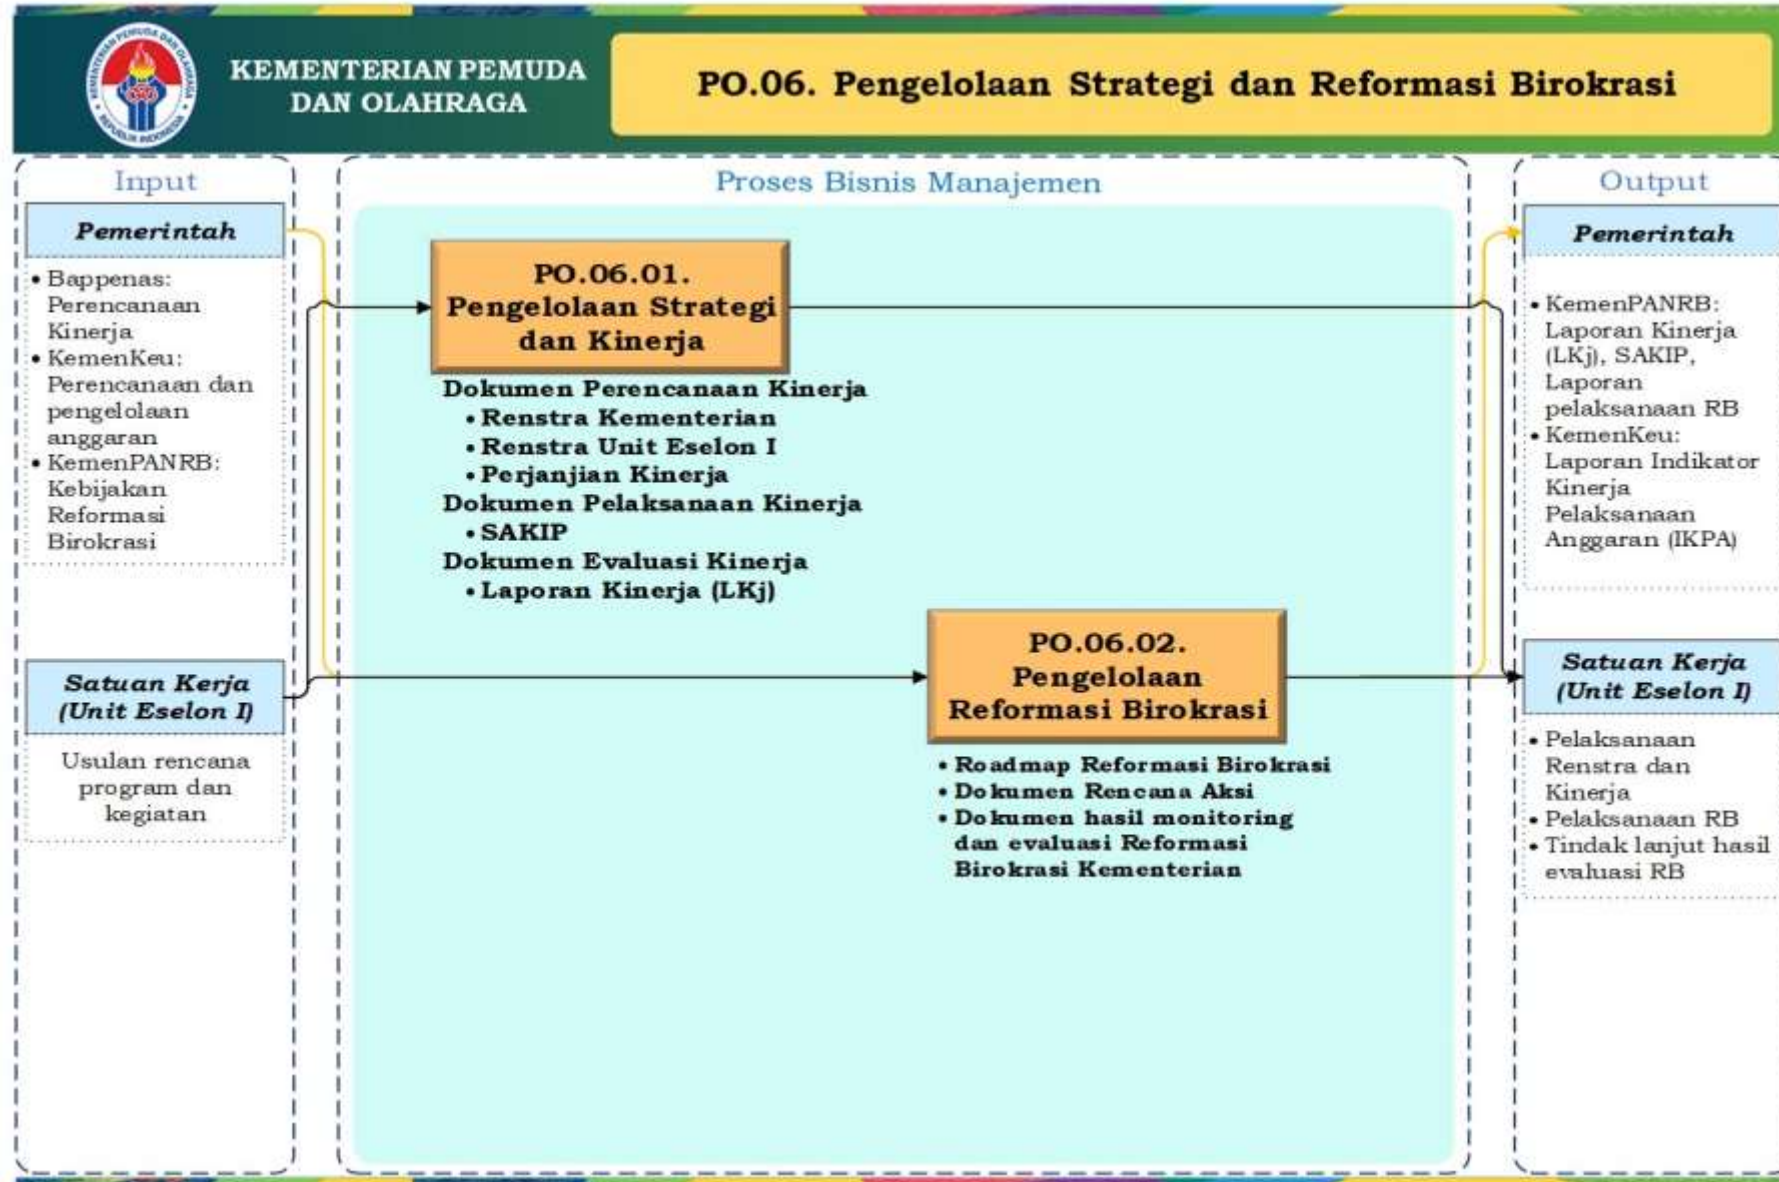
KEMENTERIAN PEMUDA DAN OLAHRAGA

PO.06. Pengelolaan Strategi dan Reformasi Birokrasi

Input

Pemerintah

• Bappenas: Perencanaan Kinerja
• KemenKeu: Perencanaan dan pengelolaan anggaran
• KemenPANRB: Kebijakan Reformasi Birokrasi

Satuan Kerja (Unit Eselon I)

Usulan rencana program dan kegiatan

Proses Bisnis Manajemen

PO.06.01. Pengelolaan Strategi dan Kinerja

Dokumen Perencanaan Kinerja
• Renstra Kementerian
• Renstra Unit Eselon I
• Perjanjian Kinerja
Dokumen Pelaksanaan Kinerja
• SAKIP
Dokumen Evaluasi Kinerja
• Laporan Kinerja (LKj)

PO.06.02. Pengelolaan Reformasi Birokrasi

• Roadmap Reformasi Birokrasi
• Dokumen Rencana Aksi
• Dokumen hasil monitoring dan evaluasi Reformasi Birokrasi Kementerian

Output

Pemerintah

• KemenPANRB: Laporan Kinerja (LKj), SAKIP, Laporan pelaksanaan RB
• KemenKeu: Laporan Indikator Kinerja Pelaksanaan Anggaran (IKPA)

Satuan Kerja (Unit Eselon I)

• Pelaksanaan Renstra dan Kinerja
• Pelaksanaan RB
• Tindak lanjut hasil evaluasi RB